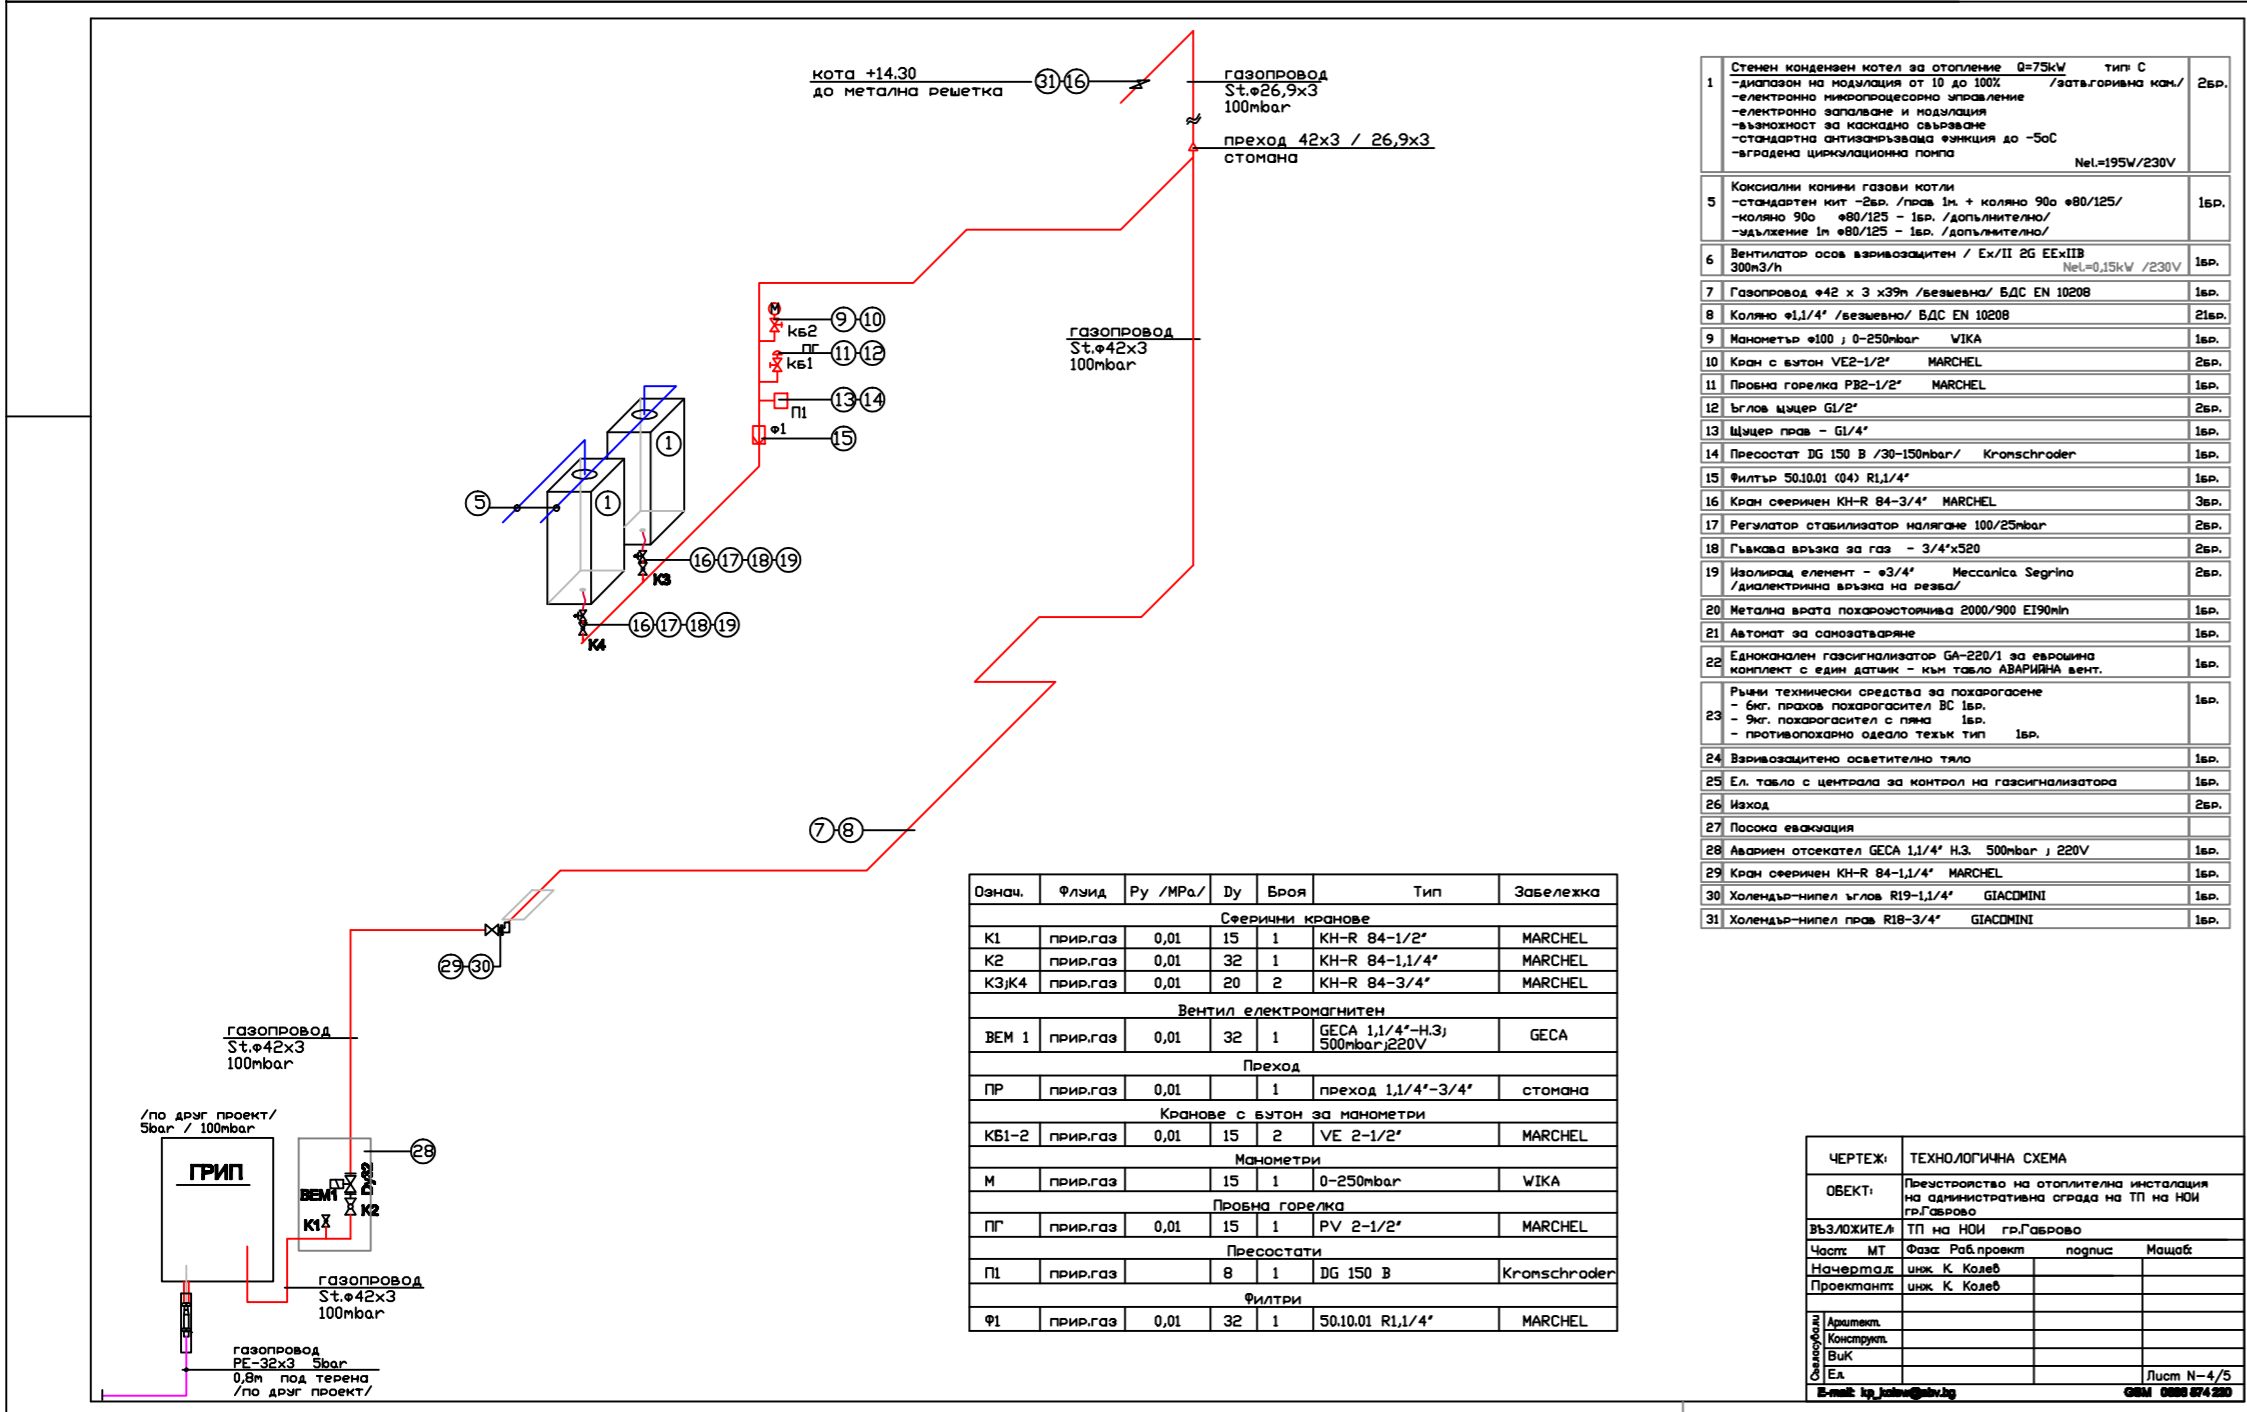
кота +14.30
до метална решетка

31 16

газопровод
St.ф26,9x3
100mbar

преход 42x3 / 26,9x3
стомана

газопровод
St.ф42x3
100mbar

M
кб2
пг
кб1
П1
ф1

9 10
11 12
13 14
15

1
1
5

16 17 18 19
К3
16 17 18 19
К4

7 8

29 30

газопровод
St.ф42x3
100mbar

/по друг проект/
5bar / 100mbar

ГРИП

BEM1
K1
Dy32
K2

28

газопровод
St.ф42x3
100mbar

газопровод
PE-32x3 5bar
0,8m под терена
/по друг проект/

| 1 | Стенен кондензен котел за отопление Q=75kW тип: C<br>-диапазон на модулация от 10 до 100% /затв.горивна кам./<br>-електронно микропроцесорно управление<br>-електронно запалване и модулация<br>-възможност за каскадно свързване<br>-стандартна антизамръзваща функция до -5oC<br>-вградена циркулационна помпа<br>Nel.=195W/230V | 2бр. |
|---|---|---|
| 5 | Коксиални комини газови котли<br>-стандартен кит -2бр. /прав 1м. + коляно 90o ф80/125/<br>-коляно 90o ф80/125 - 1бр. /допълнително/<br>-удължение 1m ф80/125 - 1бр. /допълнително/ | 1бр. |
| 6 | Вентилатор осов взривозащитен / Ex/II 2G EExIIB 300m3/h Nel.=0,15kW /230V | 1бр. |
| 7 | Газопровод ф42 x 3 x39m /безшевна/ БДС EN 10208 | 1бр. |
| 8 | Коляно ф1,1/4" /безшевно/ БДС EN 10208 | 21бр. |
| 9 | Манометър ф100 ; 0-250mbar WIKA | 1бр. |
| 10 | Кран с бутон VE2-1/2" MARCHEL | 2бр. |
| 11 | Пробна горелка PB2-1/2" MARCHEL | 1бр. |
| 12 | Ъглов щуцер G1/2" | 2бр. |
| 13 | Щуцер прав - G1/4" | 1бр. |
| 14 | Пресостат DG 150 B /30-150mbar/ Kromschroder | 1бр. |
| 15 | Филтър 50.10.01 (04) R1,1/4" | 1бр. |
| 16 | Кран сферичен KH-R 84-3/4" MARCHEL | 3бр. |
| 17 | Регулатор стабилизатор налягане 100/25mbar | 2бр. |
| 18 | Гъвкава връзка за газ - 3/4"x520 | 2бр. |
| 19 | Изолиращ елемент - ф3/4" Meccanica Segrino<br>/диалектрична връзка на резба/ | 2бр. |
| 20 | Метална врата пожароустойчива 2000/900 EI90min | 1бр. |
| 21 | Автомат за самозатваряне | 1бр. |
| 22 | Едноканален газсигнализатор GA-220/1 за европшина комплект с един датчик - към табло АВАРИЙНА вент. | 1бр. |
| 23 | Ръчни технически средства за пожарогасене<br>- 6кг. прахов пожарогасител BC 1бр.<br>- 9кг. пожарогасител с пяна 1бр.<br>- противопожарно одеало тежък тип 1бр. | 1бр. |
| 24 | Взривозащитено осветително тяло | 1бр. |
| 25 | Ел. табло с централа за контрол на газсигнализатора | 1бр. |
| 26 | Изход | 2бр. |
| 27 | Посока евакуация | |
| 28 | Авариен отсекател GECA 1,1/4" Н.З. 500mbar ; 220V | 1бр. |
| 29 | Кран сферичен KH-R 84-1,1/4" MARCHEL | 1бр. |
| 30 | Холендър-нипел ъглов R19-1,1/4" GIACOMINI | 1бр. |
| 31 | Холендър-нипел прав R18-3/4" GIACOMINI | 1бр. |

| Означ. | Флуид | Ру /MPa/ | Dy | Броя | Тип | Забележка |
|---|---|---|---|---|---|---|
| Сферични кранове | | | | | | |
| К1 | прир.газ | 0,01 | 15 | 1 | KH-R 84-1/2" | MARCHEL |
| К2 | прир.газ | 0,01 | 32 | 1 | KH-R 84-1,1/4" | MARCHEL |
| К3;К4 | прир.газ | 0,01 | 20 | 2 | KH-R 84-3/4" | MARCHEL |
| Вентил електромагнитен | | | | | | |
| ВЕМ 1 | прир.газ | 0,01 | 32 | 1 | GECA 1,1/4"-Н.З; 500mbar;220V | GECA |
| Преход | | | | | | |
| ПР | прир.газ | 0,01 | | 1 | преход 1,1/4"-3/4" | стомана |
| Кранове с бутон за манометри | | | | | | |
| КБ1-2 | прир.газ | 0,01 | 15 | 2 | VE 2-1/2" | MARCHEL |
| Манометри | | | | | | |
| М | прир.газ | | 15 | 1 | 0-250mbar | WIKA |
| Пробна горелка | | | | | | |
| ПГ | прир.газ | 0,01 | 15 | 1 | PV 2-1/2" | MARCHEL |
| Пресостати | | | | | | |
| П1 | прир.газ | | 8 | 1 | DG 150 B | Kromschroder |
| Филтри | | | | | | |
| Ф1 | прир.газ | 0,01 | 32 | 1 | 50.10.01 R1,1/4" | MARCHEL |

ЧЕРТЕЖ: ТЕХНОЛОГИЧНА СХЕМА
ОБЕКТ: Преустройство на отоплителна инсталация на административна сграда на ТП на НОИ гр.Габрово
ВЪЗЛОЖИТЕЛ: ТП на НОИ гр.Габрово
Част: МТ | Фаза: Раб.проект | подпис | Мащаб:
Начертал: инж. К. Колев
Проектант: инж. К. Колев
Съгласували: Архитект. Конструкт. ВиК Ел.
Лист N-4/5
E-mail: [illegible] GSM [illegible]